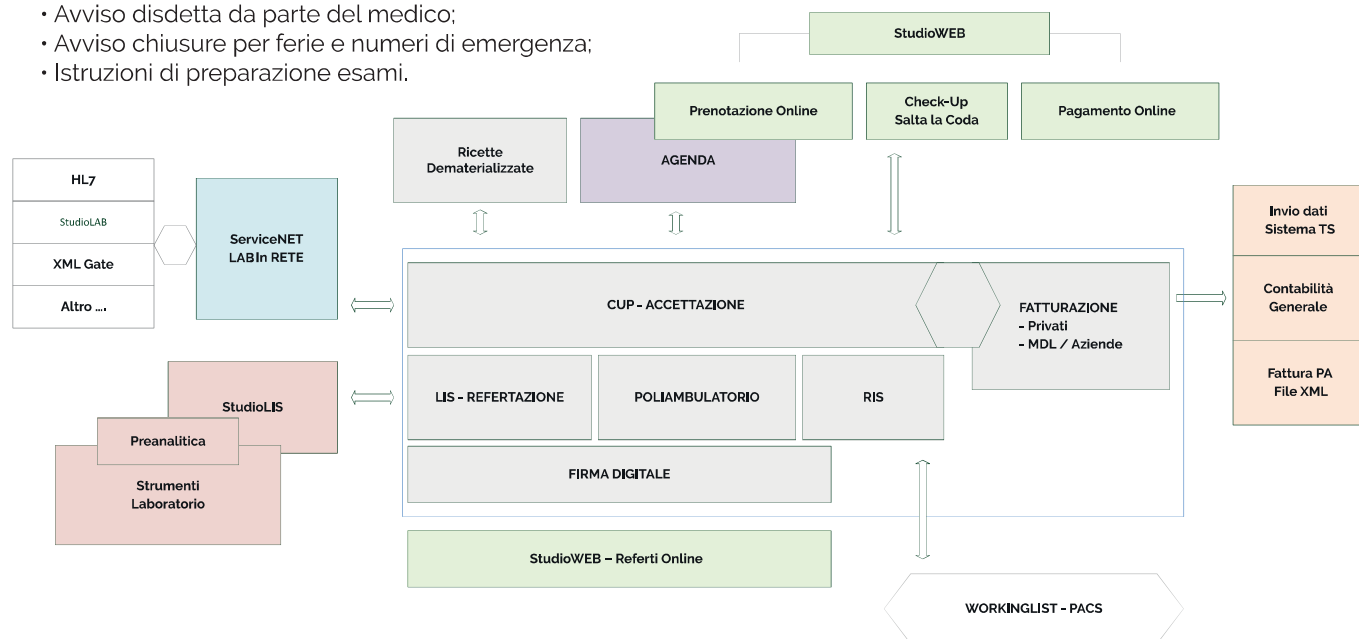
• Avviso disdetta da parte del medico;
• Avviso chiusure per ferie e numeri di emergenza;
• Istruzioni di preparazione esami.

StudioWEB

Prenotazione Online

Check-Up
Salta la Coda

Pagamento Online

Ricette
Dematerializzate

AGENDA

HL7

StudioLAB

XML Gate

Altro ....

ServiceNET
LABIn RETE

Invio dati
Sistema TS

Contabilità
Generale

Fattura PA
File XML

CUP - ACCETTAZIONE

FATTURAZIONE
- Privati
- MDL / Aziende

StudioLIS

Preanalitica

Strumenti
Laboratorio

LIS - REFERTAZIONE

POLIAMBULATORIO

RIS

FIRMA DIGITALE

StudioWEB – Referti Online

WORKINGLIST - PACS